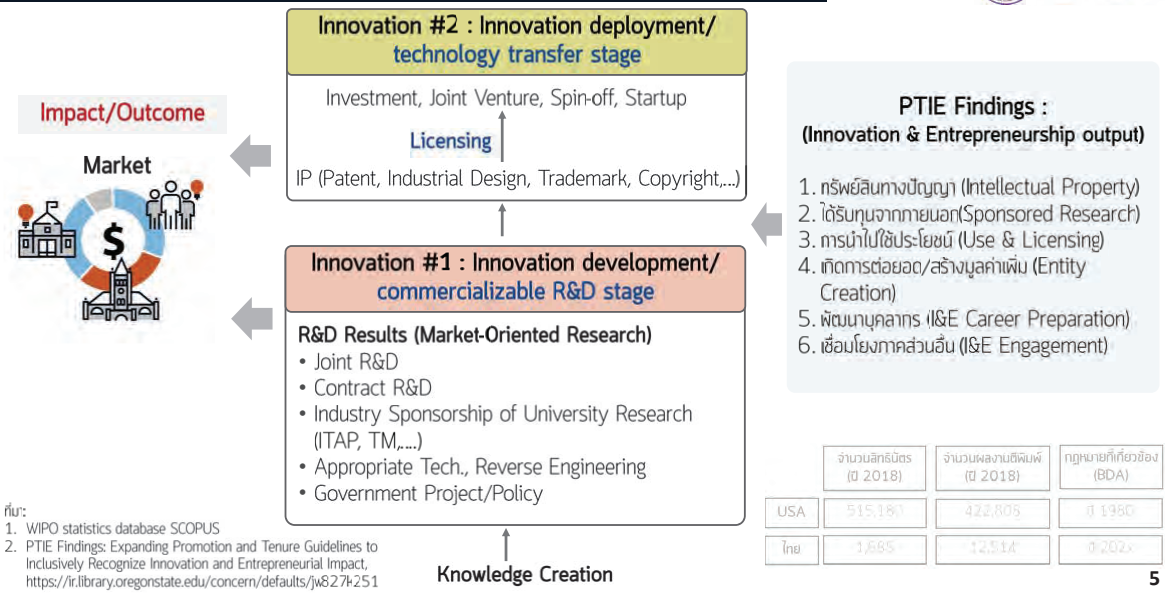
Innovation #2 : Innovation deployment/ technology transfer stage

Investment, Joint Venture, Spin-off, Startup

Licensing

IP (Patent, Industrial Design, Trademark, Copyright,...)

Impact/Outcome

Market

$

Innovation #1 : Innovation development/ commercializable R&D stage

R&D Results (Market-Oriented Research)
• Joint R&D
• Contract R&D
• Industry Sponsorship of University Research (ITAP, TM,....)
• Appropriate Tech., Reverse Engineering
• Government Project/Policy

Knowledge Creation

PTIE Findings :
(Innovation & Entrepreneurship output)

1. ทรัพย์สินทางปัญญา (Intellectual Property)
2. ได้รับทุนจากภายนอก(Sponsored Research)
3. การนำไปใช้ประโยชน์ (Use & Licensing)
4. เกิดการต่อยอด/สร้างมูลค่าเพิ่ม (Entity Creation)
5. พัฒนาบุคลากร (I&E Career Preparation)
6. เชื่อมโยงภาคส่วนอื่น (I&E Engagement)

| | จำนวนสิทธิบัตร (ปี 2018) | จำนวนผลงานตีพิมพ์ (ปี 2018) | กฎหมายที่เกี่ยวข้อง (BDA) |
|---|---|---|---|
| USA | 515,180 | 422,805 | ปี 1980 |
| ไทย | 1,685 | 12,514 | ปี 202x |

ที่มา:
1. WIPO statistics database SCOPUS
2. PTIE Findings: Expanding Promotion and Tenure Guidelines to Inclusively Recognize Innovation and Entrepreneurial Impact, https://ir.library.oregonstate.edu/concern/defaults/jw827k251

5